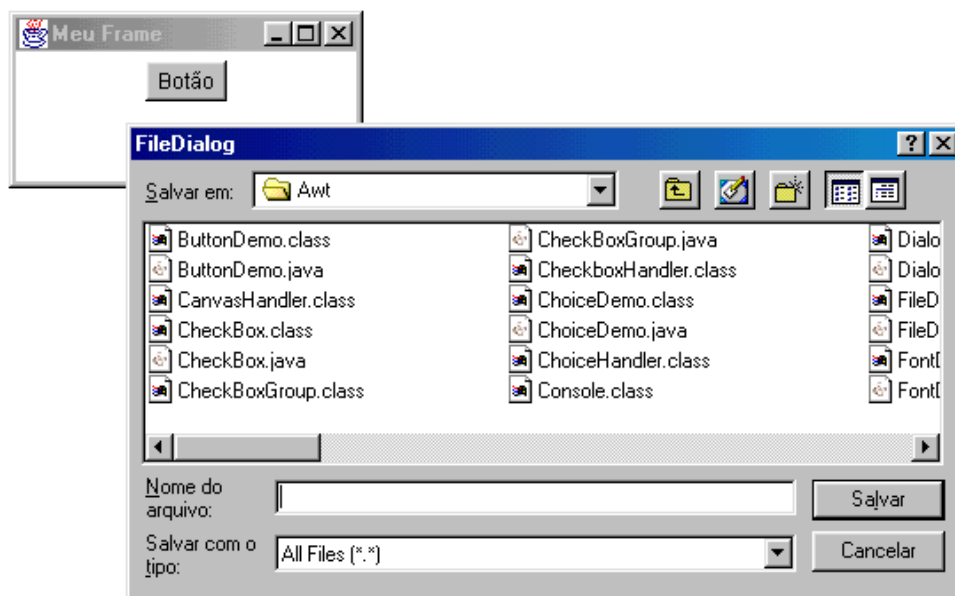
Meu Frame

Botão

FileDialog

?

Salvar em: Awt

ButtonDemo.class
ButtonDemo.java
CanvasHandler.class
CheckBox.class
CheckBox.java
CheckBoxGroup.class

CheckBoxGroup.java
CheckboxHandler.class
ChoiceDemo.class
ChoiceDemo.java
ChoiceHandler.class
Console.class

Dialo
Dialo
FileD
FileD
Font[
Font[

Nome do arquivo:

Salvar

Salvar com o tipo: All Files (*.*)

Cancelar